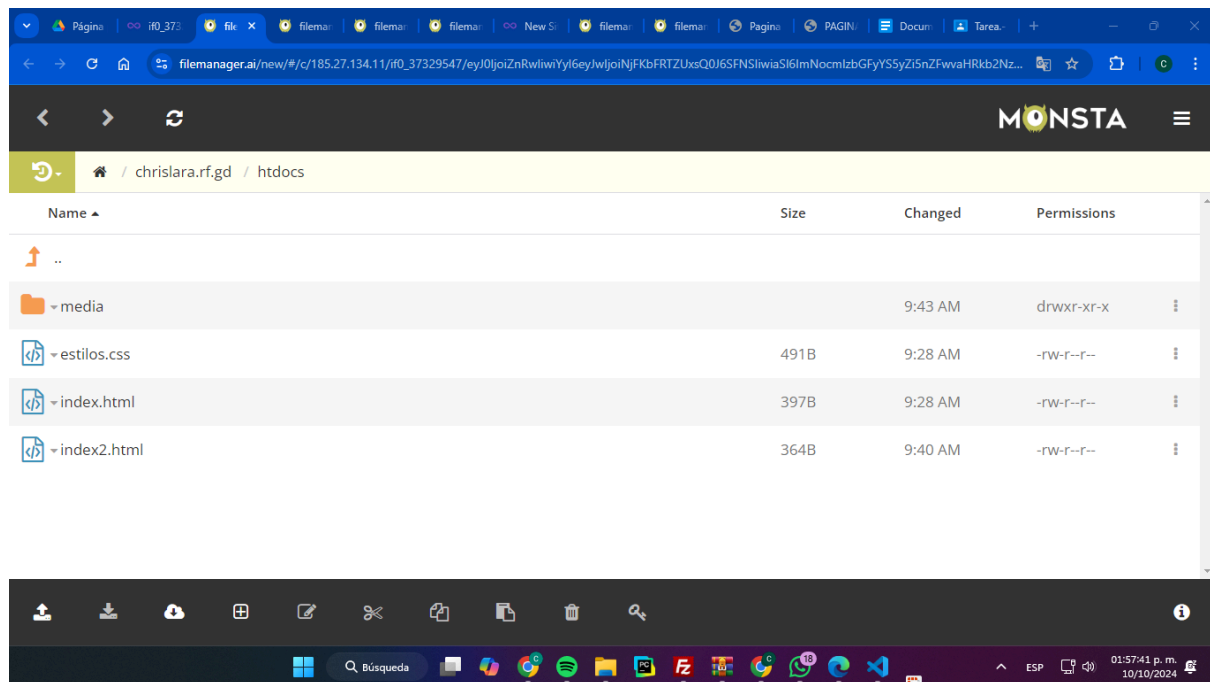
Página | if0_373 | file | filemar | filemar | filemar | New S | filemar | filemar | Pagina | PAGIN | Docum | Tarea

filemanager.ai/new/#/c/185.27.134.11/if0_37329547/eyJ0ljoiZnRwliwiYyl6eyJwljoiNjFKbFRTZUxsQ0J6SFNSliwiaSl6ImNocmlzbGFyYS5yZi5nZFwvaHRkb2Nz...

MONSTA

chrislara.rf.gd / htdocs

| Name ▲ | Size | Changed | Permissions |
|---|---|---|---|
| .. | | | |
| media | | 9:43 AM | drwxr-xr-x |
| estilos.css | 491B | 9:28 AM | -rw-r--r-- |
| index.html | 397B | 9:28 AM | -rw-r--r-- |
| index2.html | 364B | 9:40 AM | -rw-r--r-- |

Búsqueda

18

ESP

01:57:41 p. m.
10/10/2024